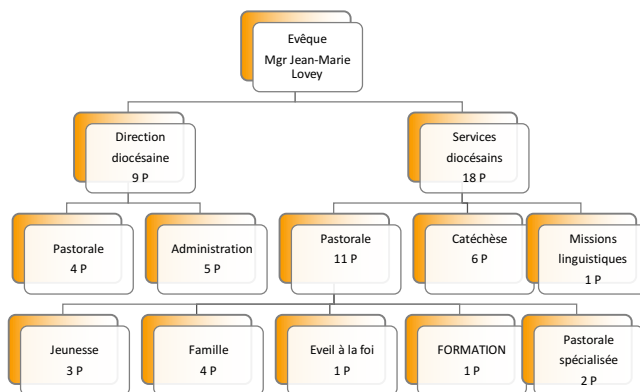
Evêque
Mgr Jean-Marie Lovey

Direction diocésaine
9 P

Services diocésains
18 P

Pastorale
4 P

Administration
5 P

Pastorale
11 P

Catéchèse
6 P

Missions linguistiques
1 P

Jeunesse
3 P

Famille
4 P

Eveil à la foi
1 P

FORMATION
1 P

Pastorale spécialisée
2 P